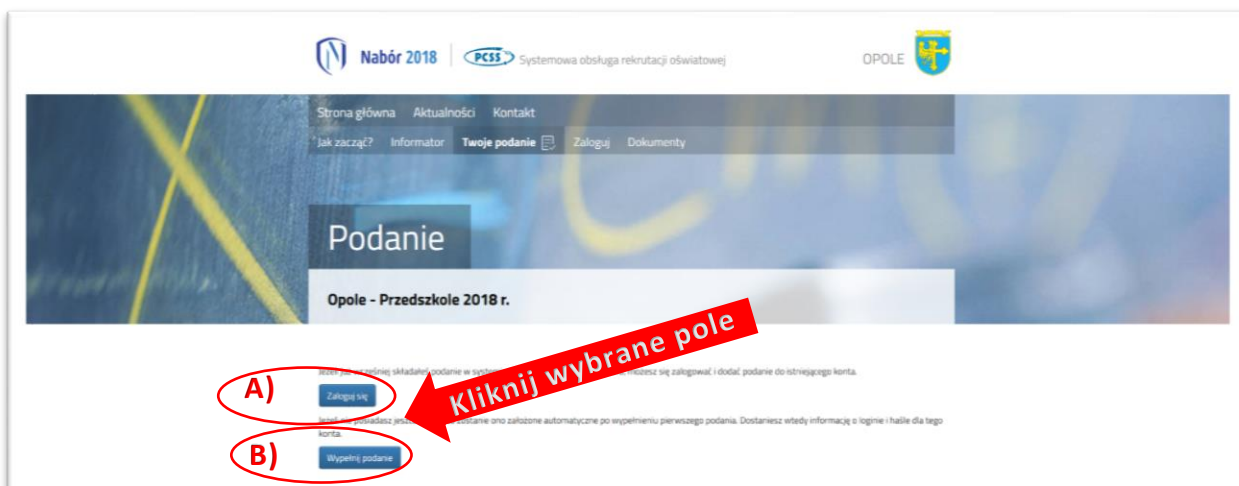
Nabór 2018 PCSS Systemowa obsługa rekrutacji oświatowej

OPOLE

Strona główna Aktualności Kontakt

Jak zacząć? Informator Twoje podanie Zaloguj Dokumenty

Podanie

Opole - Przedszkole 2018 r.

Kliknij wybrane pole

Jeżeli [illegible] składałeś podanie w syste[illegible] możesz się zalogować i dodać podanie do istniejącego konta.

A)

Zaloguj się

Jeżeli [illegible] posiadasz jesz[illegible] zostanie ono założone automatyczne po wypełnieniu pierwszego podania. Dostaniesz wtedy informację o loginie i haśle dla tego konta.

B)

Wypełnij podanie